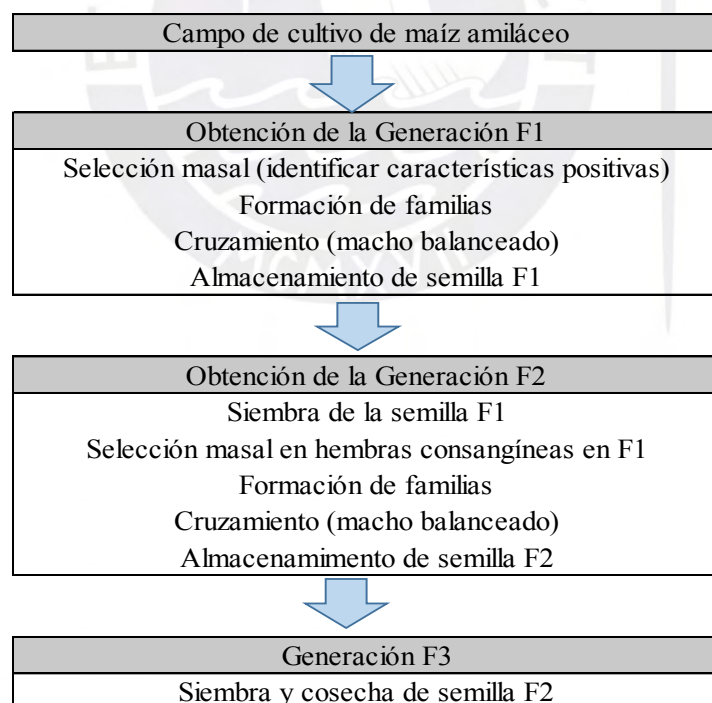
Campo de cultivo de maíz amiláceo

Obtención de la Generación F1

Selección masal (identificar características positivas)

Formación de familias

Cruzamiento (macho balanceado)

Almacenamiento de semilla F1

Obtención de la Generación F2

Siembra de la semilla F1

Selección masal en hembras consangíneas en F1

Formación de familias

Cruzamiento (macho balanceado)

Almacenamimento de semilla F2

Generación F3

Siembra y cosecha de semilla F2